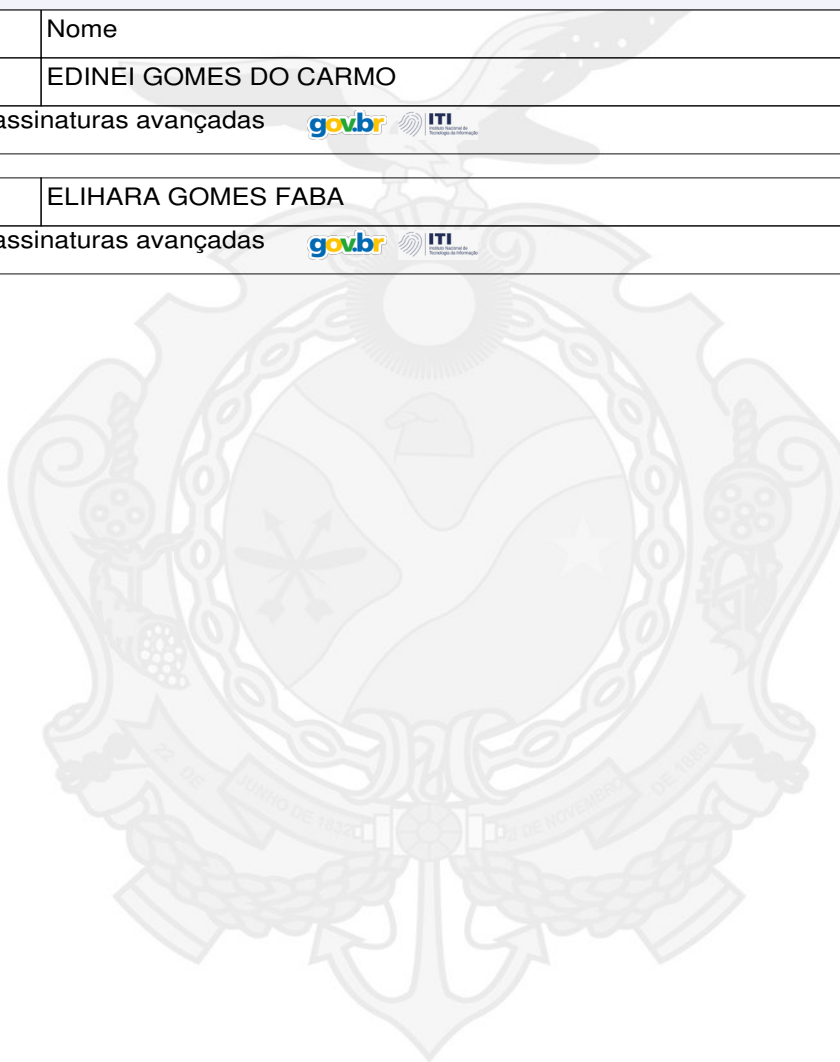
| | Nome |
|---|---|
| | EDINEI GOMES DO CARMO |

assinaturas avançadas gov.br ITI Instituto Nacional de Tecnologia da Informação

| | ELIHARA GOMES FABA |
|---|---|

assinaturas avançadas gov.br ITI Instituto Nacional de Tecnologia da Informação

22 DE JUNHO DE 1832 21 DE NOVEMBRO DE 1889